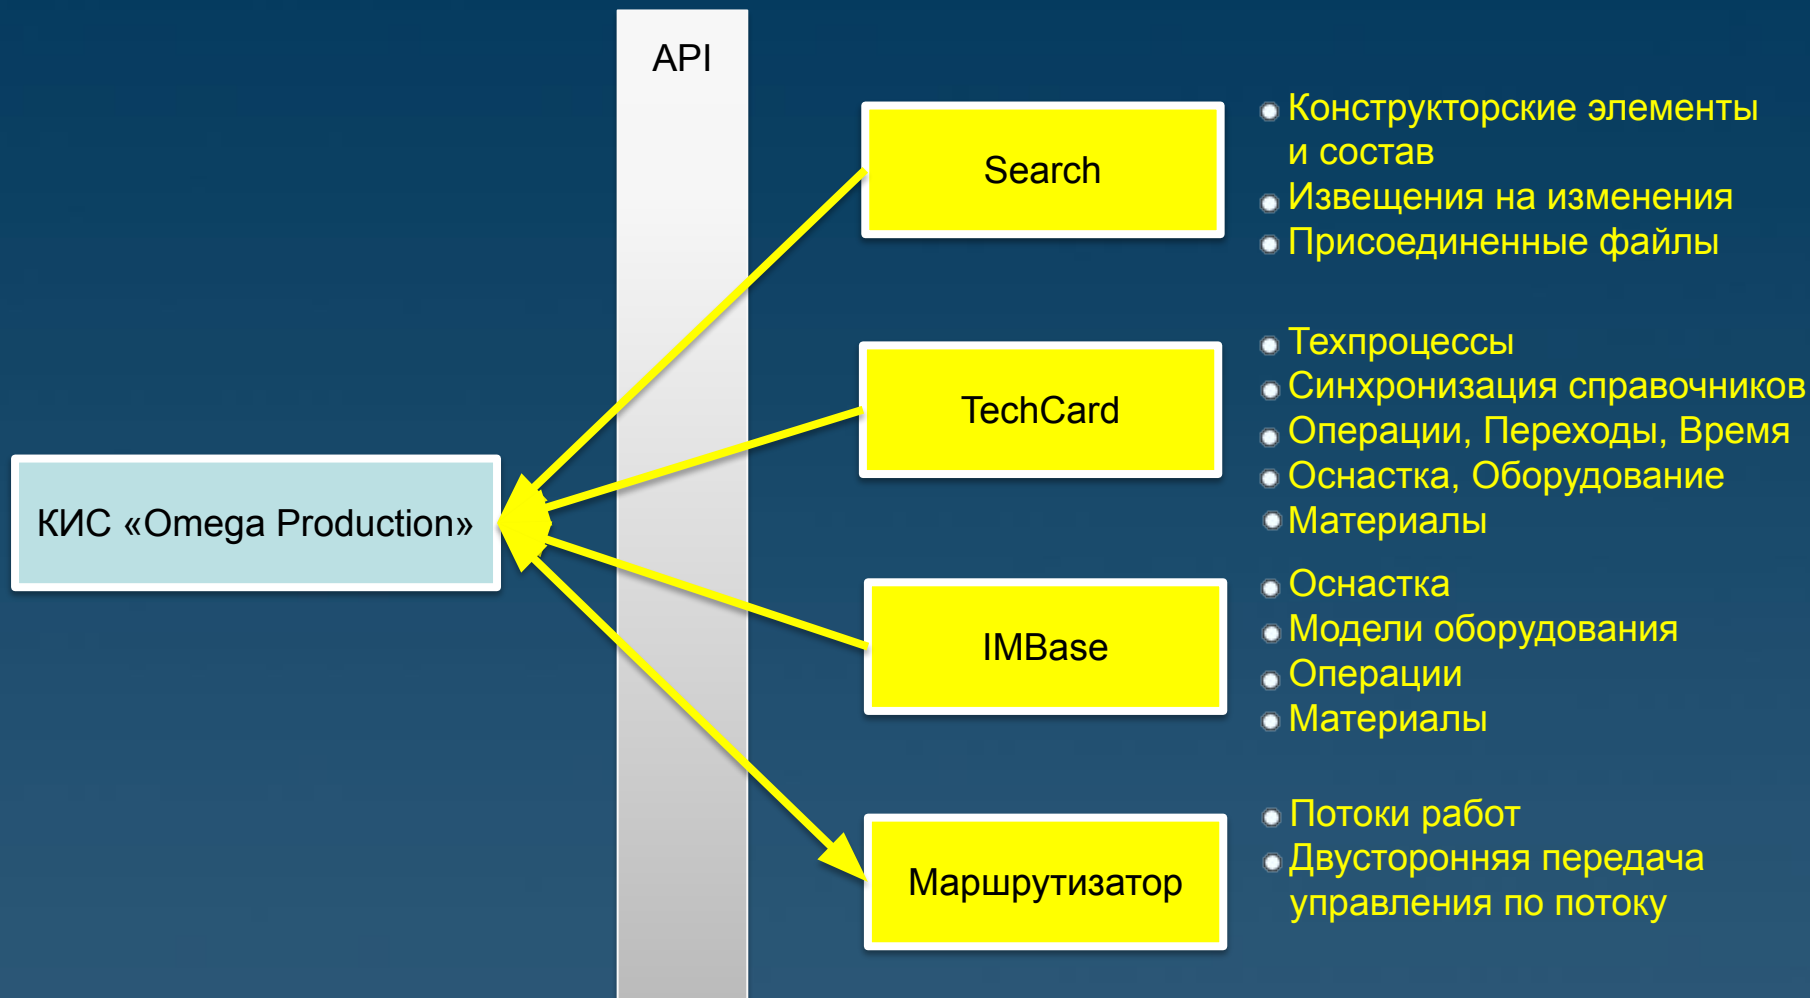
API

КИС «Omega Production»

Search

TechCard

IMBase

Маршрутизатор

Конструкторские элементы и состав
Извещения на изменения
Присоединенные файлы

Техпроцессы
Синхронизация справочников
Операции, Переходы, Время
Оснастка, Оборудование
Материалы

Оснастка
Модели оборудования
Операции
Материалы

Потоки работ
Двусторонняя передача управления по потоку